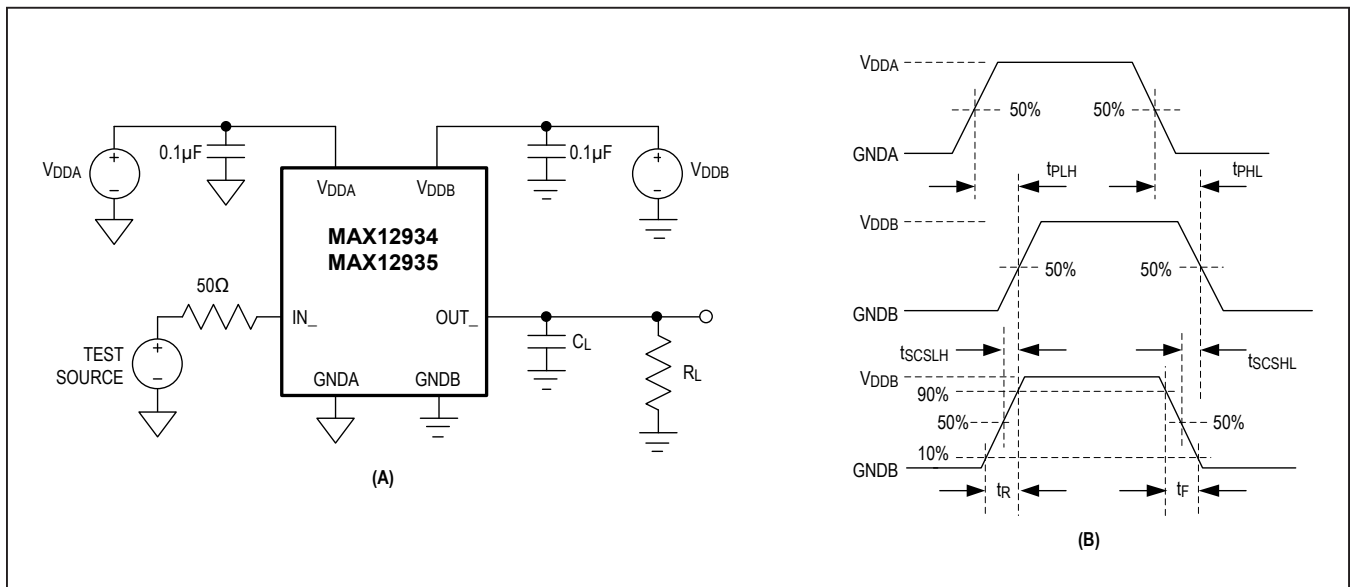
$V_{DDA}$

0.1µF

$V_{DDA}$

$V_{DDB}$

0.1µF

$V_{DDB}$

MAX12934
MAX12935

50Ω

IN_

OUT_

TEST SOURCE

$C_L$

$R_L$

GNDA

GNDB

(A)

$V_{DDA}$

50%

50%

GNDA

$t_{PLH}$

$t_{PHL}$

$V_{DDB}$

50%

50%

GNDB

$t_{SCSLH}$

$t_{SCSHL}$

$V_{DDB}$

90%

50%

50%

10%

GNDB

$t_R$

$t_F$

(B)